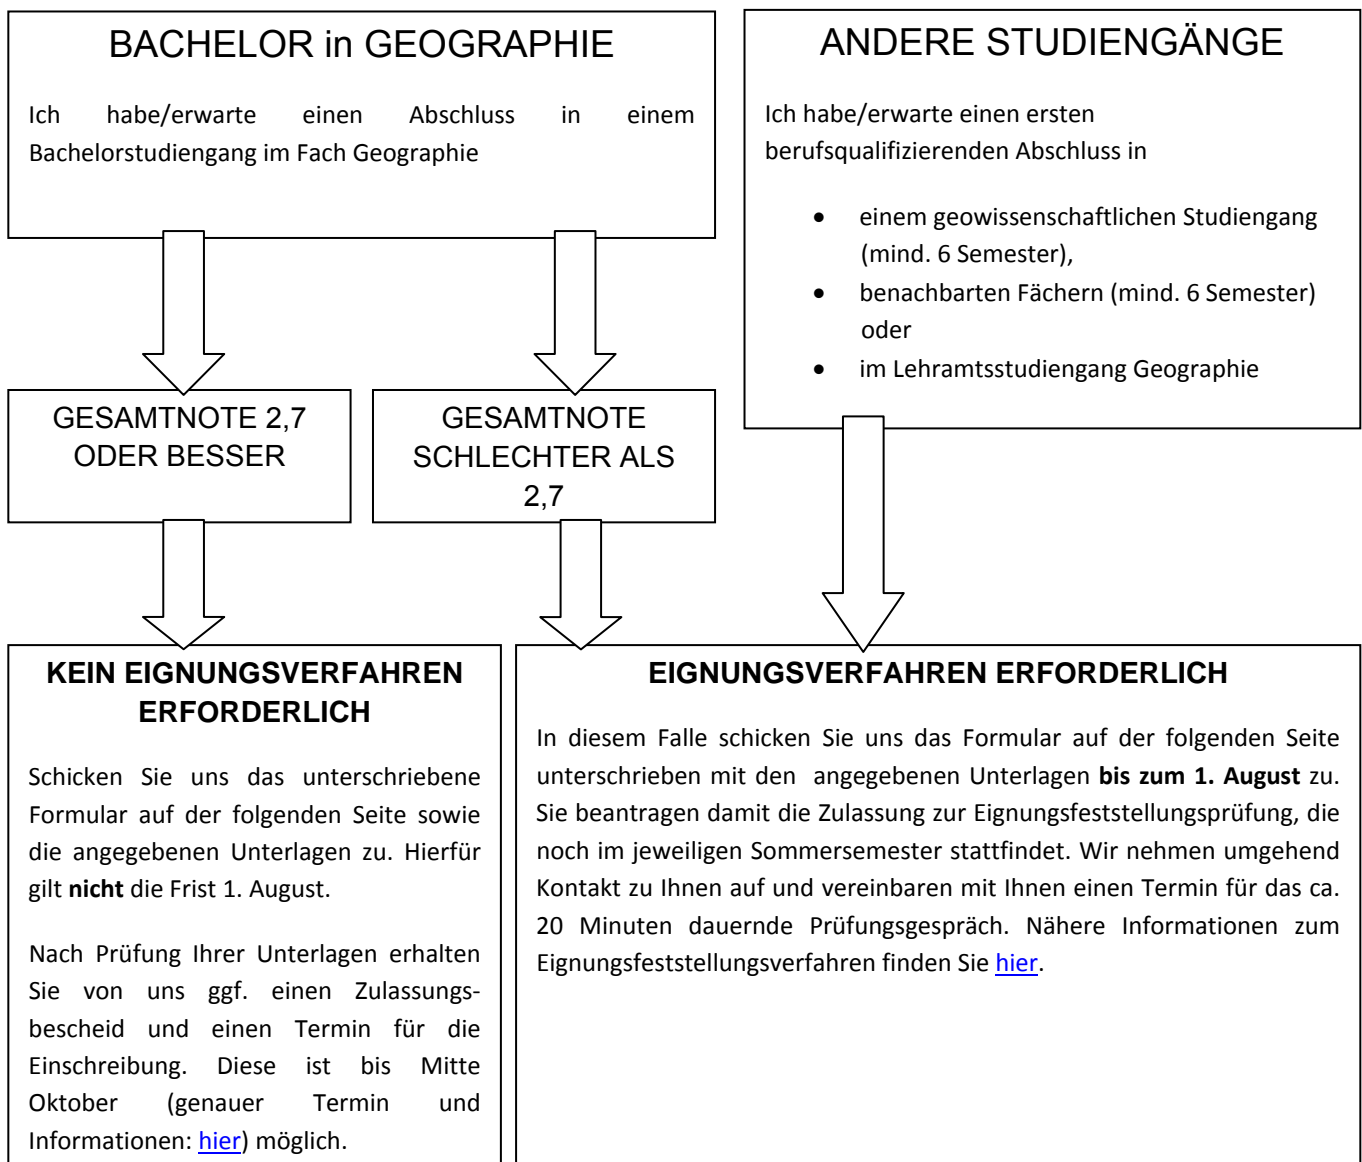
BACHELOR in GEOGRAPHIE

Ich habe/erwarte einen Abschluss in einem Bachelorstudiengang im Fach Geographie

ANDERE STUDIENGÄNGE

Ich habe/erwarte einen ersten berufsqualifizierenden Abschluss in

- einem geowissenschaftlichen Studiengang (mind. 6 Semester),
- benachbarten Fächern (mind. 6 Semester) oder
- im Lehramtsstudiengang Geographie

GESAMTNOTE 2,7 ODER BESSER

GESAMTNOTE SCHLECHTER ALS 2,7

KEIN EIGNUNGSVERFAHREN ERFORDERLICH

Schicken Sie uns das unterschriebene Formular auf der folgenden Seite sowie die angegebenen Unterlagen zu. Hierfür gilt **nicht** die Frist 1. August.

Nach Prüfung Ihrer Unterlagen erhalten Sie von uns ggf. einen Zulassungsbescheid und einen Termin für die Einschreibung. Diese ist bis Mitte Oktober (genauer Termin und Informationen: hier) möglich.

EIGNUNGSVERFAHREN ERFORDERLICH

In diesem Falle schicken Sie uns das Formular auf der folgenden Seite unterschrieben mit den angegebenen Unterlagen **bis zum 1. August** zu. Sie beantragen damit die Zulassung zur Eignungsfeststellungsprüfung, die noch im jeweiligen Sommersemester stattfindet. Wir nehmen umgehend Kontakt zu Ihnen auf und vereinbaren mit Ihnen einen Termin für das ca. 20 Minuten dauernde Prüfungsgespräch. Nähere Informationen zum Eignungsfeststellungsverfahren finden Sie hier.